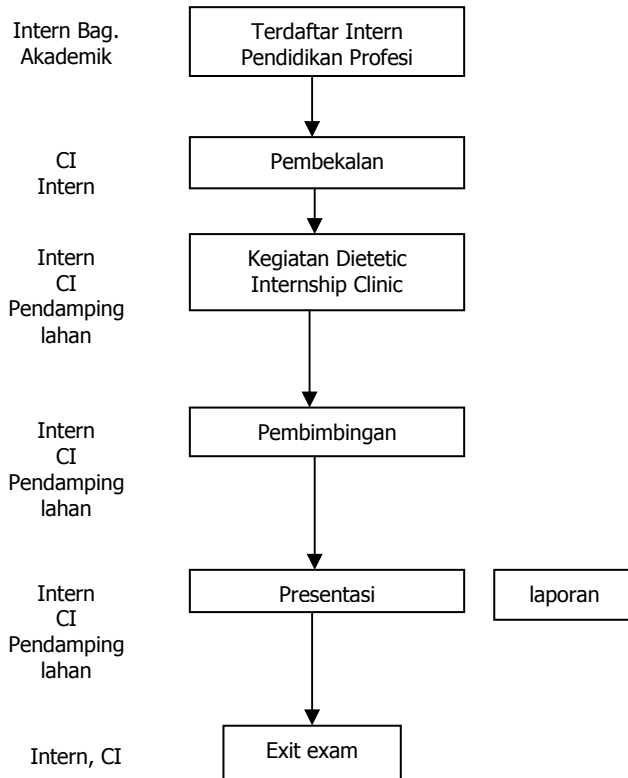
Intern Bag. Akademik

Terdaftar Intern Pendidikan Profesi

CI
Intern

Pembekalan

Intern
CI
Pendamping lahan

Kegiatan Dietetic Internship Clinic

Intern
CI
Pendamping lahan

Pembimbingan

Intern
CI
Pendamping lahan

Presentasi

laporan

Intern, CI

Exit exam